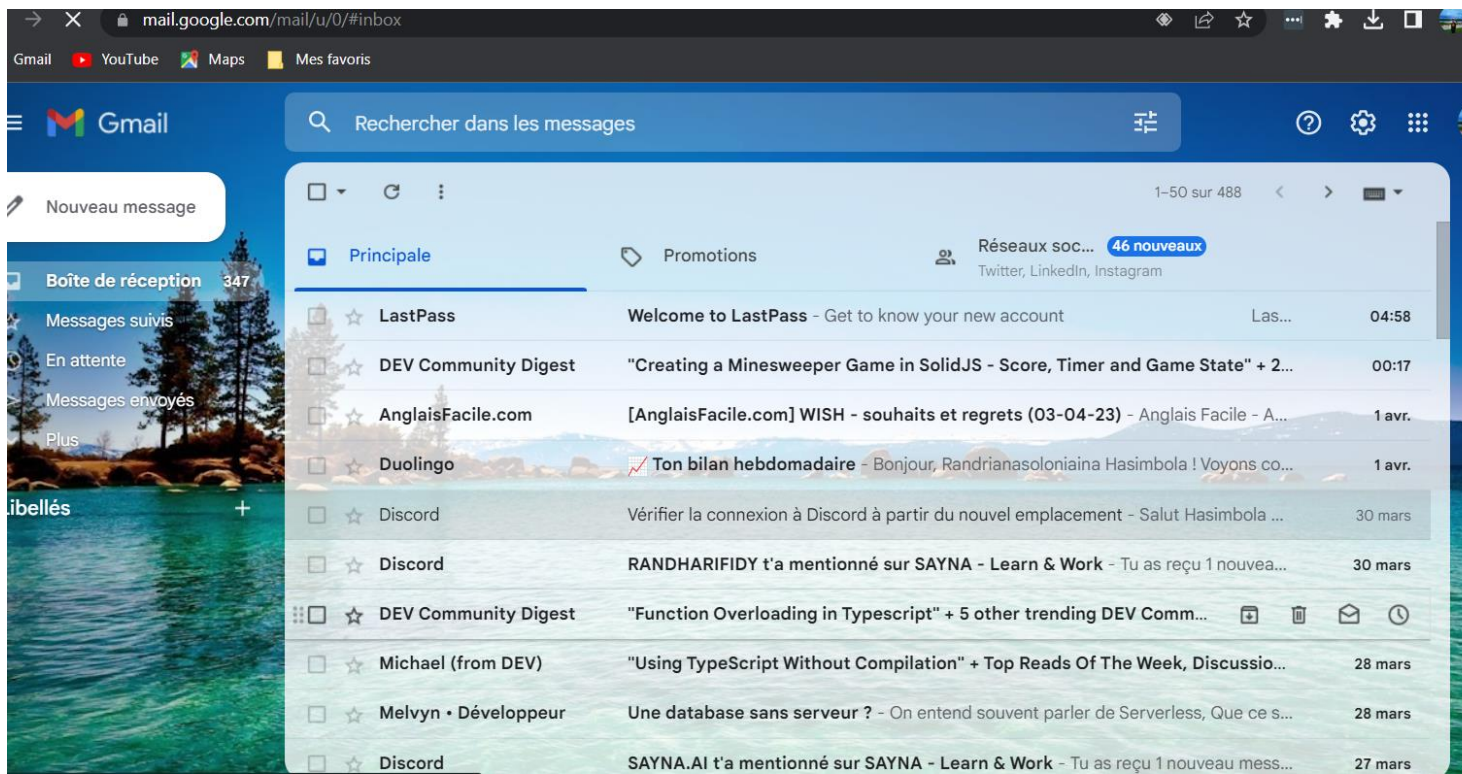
mail.google.com/mail/u/0/#inbox

Gmail YouTube Maps Mes favoris

Gmail

Rechercher dans les messages

Nouveau message

Boîte de réception 347
Messages suivis
En attente
Messages envoyés
Plus

Libellés +

1–50 sur 488

Principale
Promotions
Réseaux soc... 46 nouveaux
Twitter, LinkedIn, Instagram

LastPass Welcome to LastPass - Get to know your new account Las... 04:58
DEV Community Digest "Creating a Minesweeper Game in SolidJS - Score, Timer and Game State" + 2... 00:17
AnglaisFacile.com [AnglaisFacile.com] WISH - souhaits et regrets (03-04-23) - Anglais Facile - A... 1 avr.
Duolingo Ton bilan hebdomadaire - Bonjour, Randrianasoloniaina Hasimbola ! Voyons co... 1 avr.
Discord Vérifier la connexion à Discord à partir du nouvel emplacement - Salut Hasimbola ... 30 mars
Discord RANDHARIFIDY t'a mentionné sur SAYNA - Learn & Work - Tu as reçu 1 nouvea... 30 mars
DEV Community Digest "Function Overloading in Typescript" + 5 other trending DEV Comm...
Michael (from DEV) "Using TypeScript Without Compilation" + Top Reads Of The Week, Discussio... 28 mars
Melvyn • Développeur Une database sans serveur ? - On entend souvent parler de Serverless, Que ce s... 28 mars
Discord SAYNA.AI t'a mentionné sur SAYNA - Learn & Work - Tu as reçu 1 nouveau mess... 27 mars